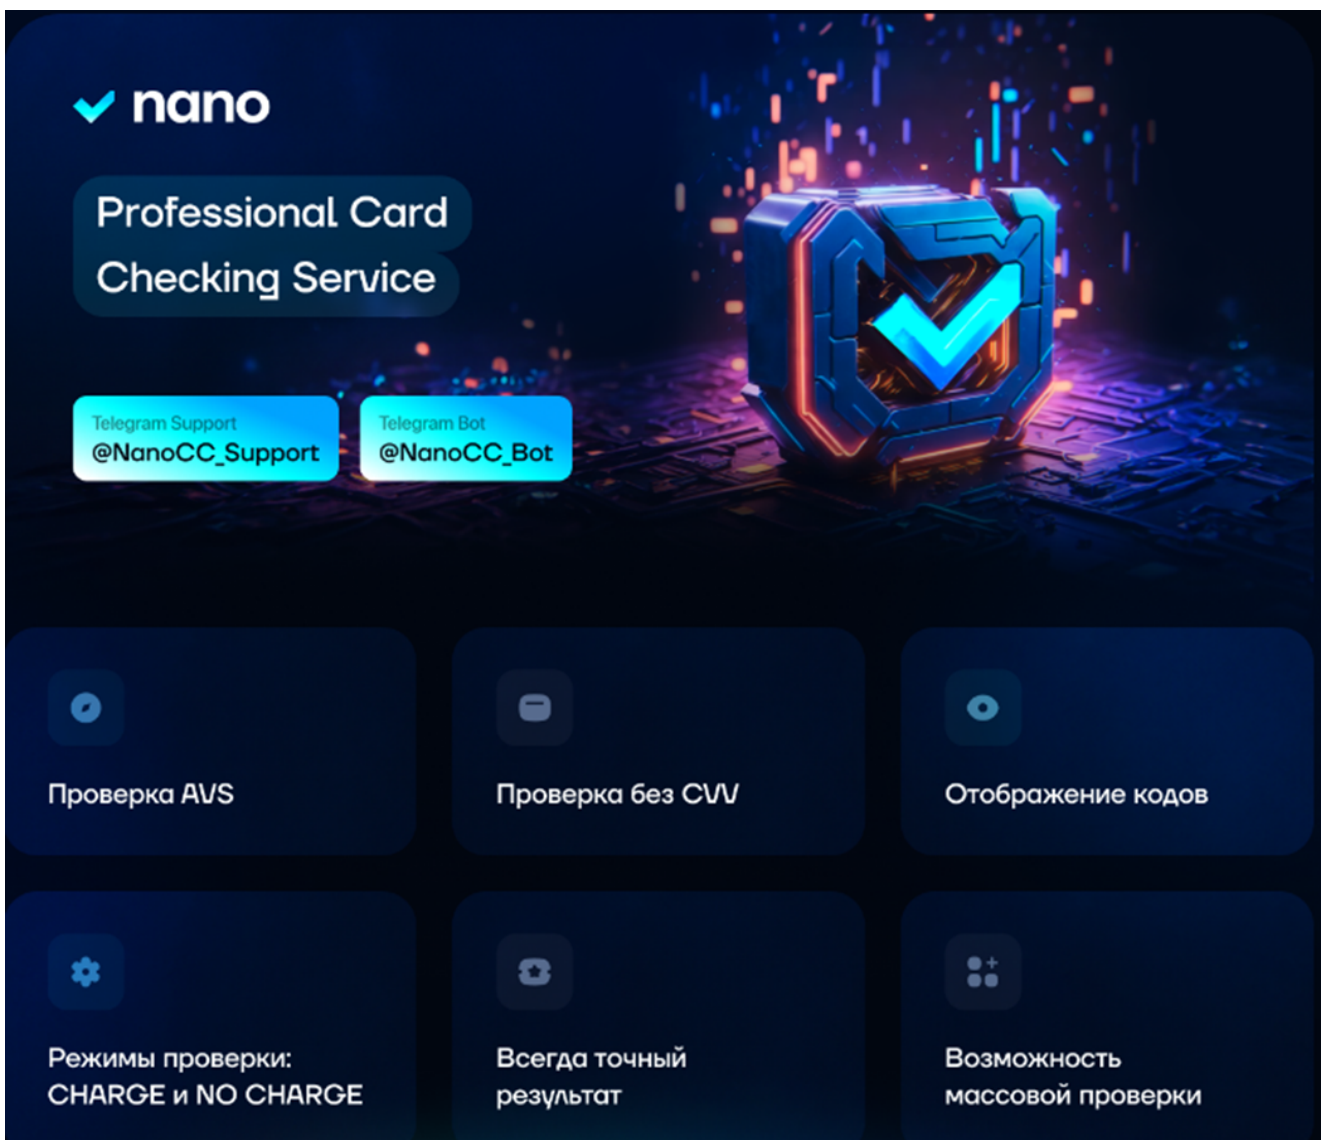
nano

Professional Card Checking Service

Telegram Support
@NanoCC_Support

Telegram Bot
@NanoCC_Bot

Проверка AVS

Проверка без CVV

Отображение кодов

Режимы проверки: CHARGE и NO CHARGE

Всегда точный результат

Возможность массовой проверки